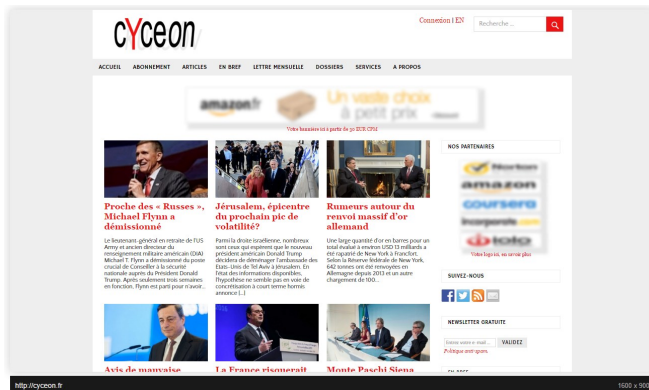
cyceon

Connexion | EN

Recherche ...

ACCUEIL ABONNEMENT ARTICLES EN BREF LETTRE MENSUELLE DOSSIERS SERVICES A PROPOS

amazon.fr Un vaste choix à petit prix

Votre bannière ici à partir de 30 EUR CPM

Proche des « Russes », Michael Flynn a démissionné

Le lieutenant-général en retraite de l'US Army et ancien directeur du renseignement militaire américain (DIA) Michael T. Flynn a démissionné du poste crucial de Conseiller à la sécurité nationale auprès du Président Donald Trump. Après seulement trois semaines en fonction, Flynn est parti pour n'avoir...

Jérusalem, épicentre du prochain pic de volatilité?

Parmi la droite israélienne, nombreux sont ceux qui espèrent que le nouveau président américain Donald Trump décidera de déménager l'ambassade des Etats-Unis de Tel Aviv à Jérusalem. En l'état des informations disponibles, l'hypothèse ne semble pas en voie de concrétisation à court terme hormis annonce [...]

Rumeurs autour du renvoi massif d'or allemand

Une large quantité d'or en barres pour un total évalué à environ USD 13 milliards a été rapatrié de New York à Francfort. Selon la Réserve fédérale de New York, 642 tonnes ont été renvoyées en Allemagne depuis 2013 et un autre chargement de 100...

NOS PARTENAIRES

Norton
amazon
coursera
Incorporate.com
lolo

Votre logo ici, en savoir plus

SUIVEZ-NOUS

NEWSLETTER GRATUITE

Entrez votre e-mail...

VALIDEZ

Politique anti-spam.

Avis de mauvaise

La France risquerait

Monte Paschi Siena

http://cyceon.fr

1600 x 900